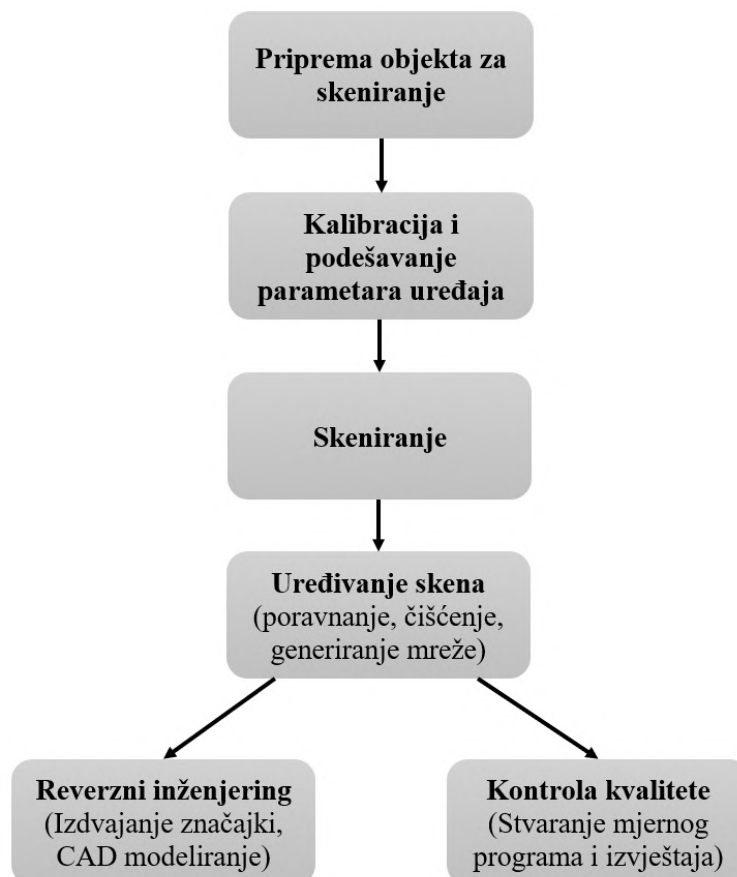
Priprema objekta za skeniranje

Kalibracija i podešavanje parametara uređaja

Skeniranje

Uređivanje skena (poravnanje, čišćenje, generiranje mreže)

Reverzni inženjering (Izdvajanje značajki, CAD modeliranje)

Kontrola kvalitete (Stvaranje mjernog programa i izvještaja)